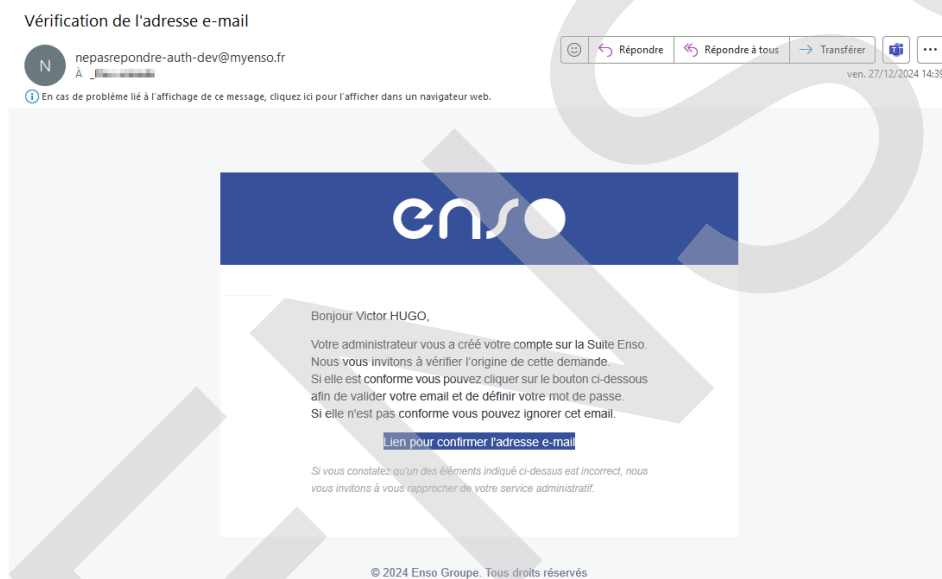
Vérification de l'adresse e-mail

N

nepasrependre-auth-dev@myenso.fr
À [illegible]

Répondre | Répondre à tous | Transférer | ...

ven. 27/12/2024 14:39

En cas de problème lié à l'affichage de ce message, cliquez ici pour l'afficher dans un navigateur web.

enso

Bonjour Victor HUGO,

Votre administrateur vous a créé votre compte sur la Suite Enso.
Nous vous invitons à vérifier l'origine de cette demande.
Si elle est conforme vous pouvez cliquer sur le bouton ci-dessous afin de valider votre email et de définir votre mot de passe.
Si elle n'est pas conforme vous pouvez ignorer cet email.

Lien pour confirmer l'adresse e-mail

Si vous constatez qu'un des éléments indiqué ci-dessus est incorrect, nous vous invitons à vous rapprocher de votre service administratif.

© 2024 Enso Groupe. Tous droits réservés